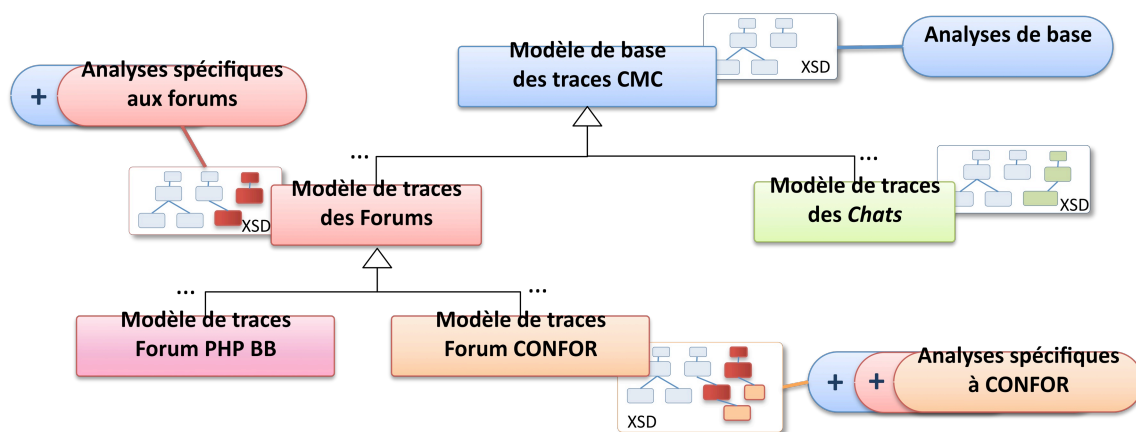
Modèle de base des traces CMC

XSD

Analyses de base

+ Analyses spécifiques aux forums

...

...

XSD

Modèle de traces des Forums

Modèle de traces des *Chats*

XSD

...

...

Modèle de traces Forum PHP BB

Modèle de traces Forum CONFOR

XSD

+ + Analyses spécifiques à CONFOR